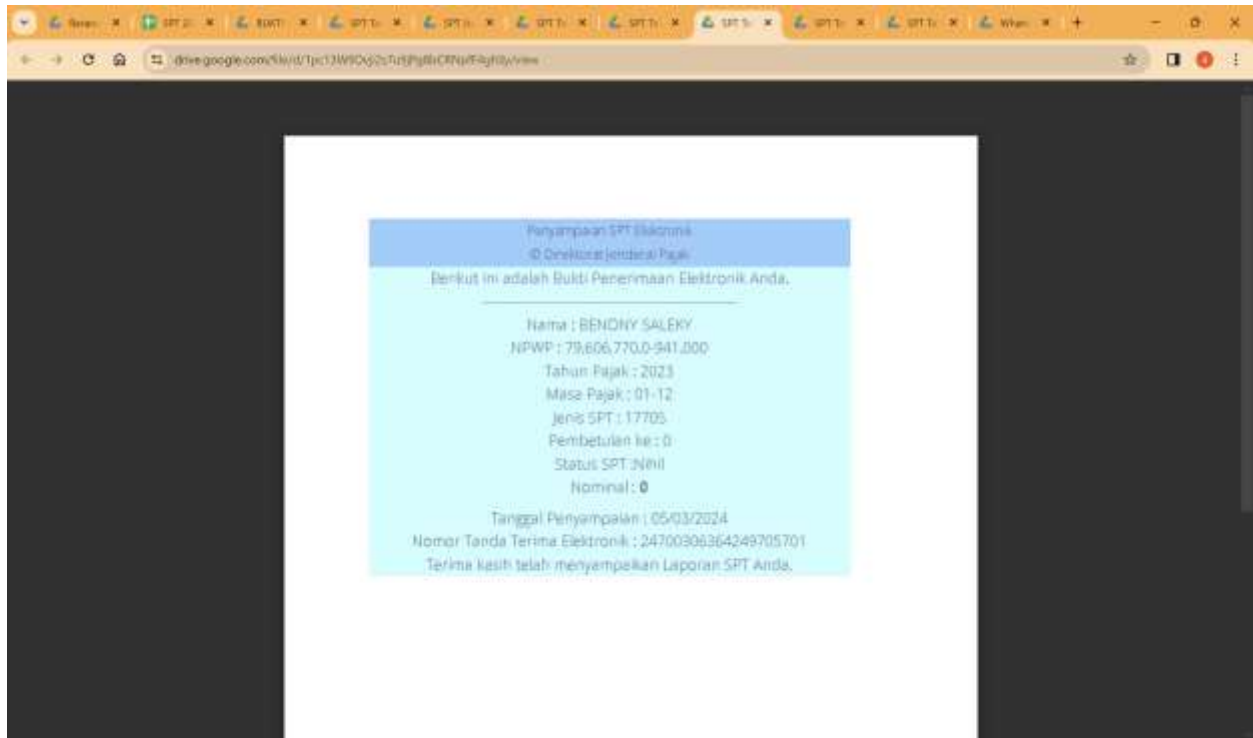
Penyampaian SPT Elektronik
© Direktorat Jenderal Pajak
Berikut ini adalah Bukti Penerimaan Elektronik Anda.

Nama : BENDNY SALEKY
NPWP : 79.606.770.0-941.000
Tahun Pajak : 2023
Masa Pajak : 01-12
Jenis SPT : 1770S
Pembetulan ke : 0
Status SPT :Nihil
Nominal : 0

Tanggal Penyampaian : 05/03/2024
Nomor Tanda Terima Elektronik : 247003063642497O5701
Terima kasih telah menyampaikan Laporan SPT Anda.